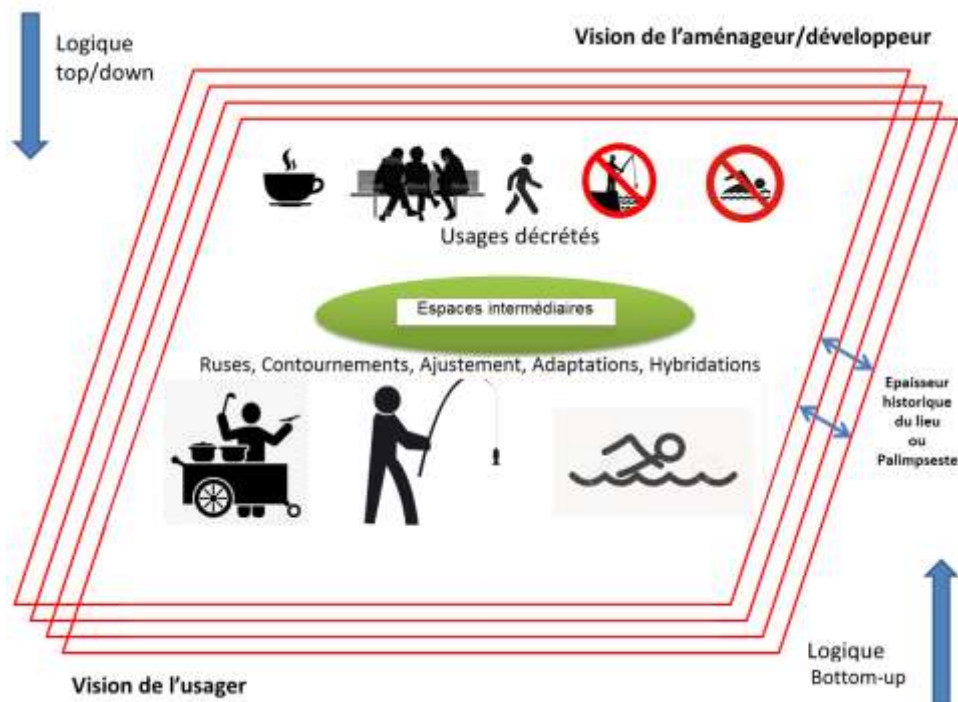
Logique top/down

Vision de l'aménageur/développeur

Usages décrétés

Espaces intermédiaires

Ruses, Contournements, Ajustement, Adaptations, Hybridations

Epaisseur historique du lieu ou Palimpseste

Logique Bottom-up

Vision de l'usager